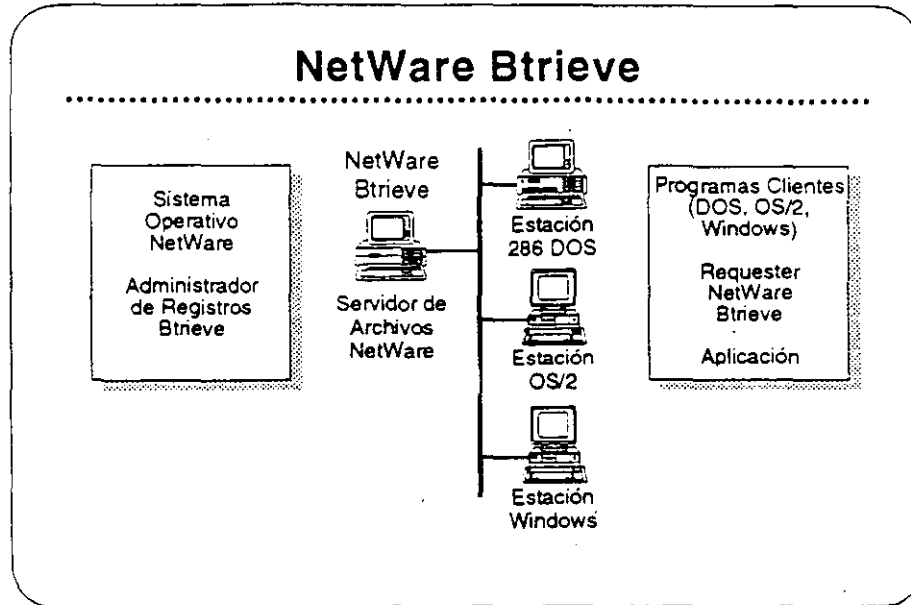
NetWare Btrieve

Sistema Operativo NetWare

Administrador de Registros Btrieve

NetWare Btrieve

Servidor de Archivos NetWare

Estación 286 DOS

Estación OS/2

Estación Windows

Programas Clientes (DOS, OS/2, Windows)

Requester NetWare Btrieve

Aplicación